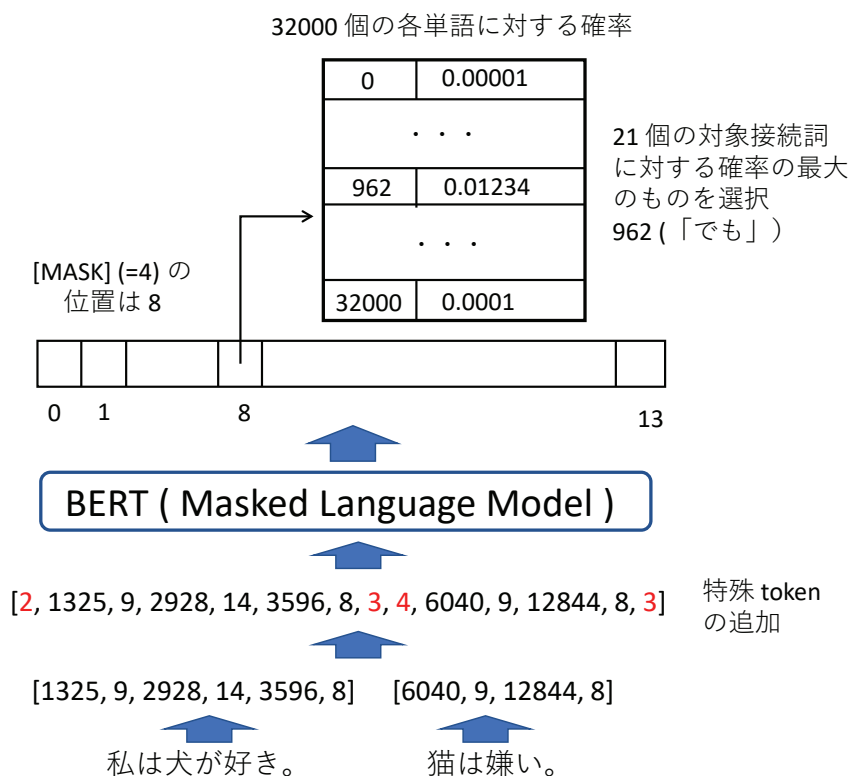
32000 個の各単語に対する確率

| 0 | 0.00001 |
|---|---|
| ・・・ | |
| 962 | 0.01234 |
| ・・・ | |
| 32000 | 0.0001 |

21 個の対象接続詞に対する確率の最大のものを選択
962 (「でも」)

[MASK] (=4) の位置は 8

0 1 8 13

BERT ( Masked Language Model )

[2, 1325, 9, 2928, 14, 3596, 8, 3, 4, 6040, 9, 12844, 8, 3]

特殊 token の追加

[1325, 9, 2928, 14, 3596, 8] [6040, 9, 12844, 8]

私は犬が好き。 猫は嫌い。